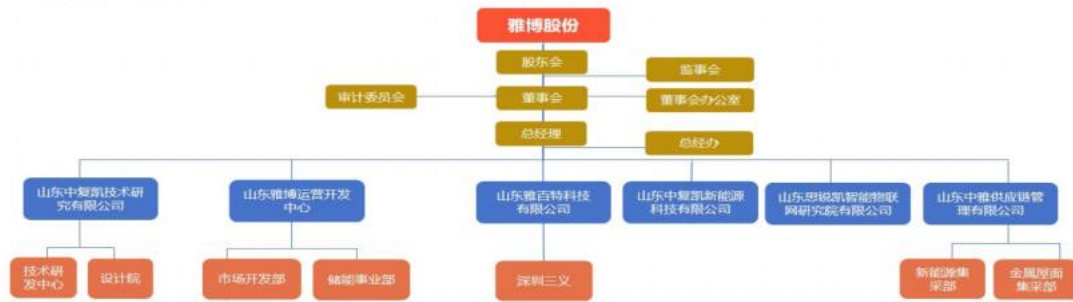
雅博股份

股东会

监事会

审计委员会

董事会

董事会办公室

总经理

总经办

山东中复凯技术研究有限公司

技术研发中心

设计院

山东雅博运营开发中心

市场开发部

储能事业部

山东雅百特科技有限公司

深圳三义

山东中复凯新能源科技有限公司

山东思锐凯智能物联网研究院有限公司

山东中雅供应链管理有限公司

新能源集采部

金属屋面集采部